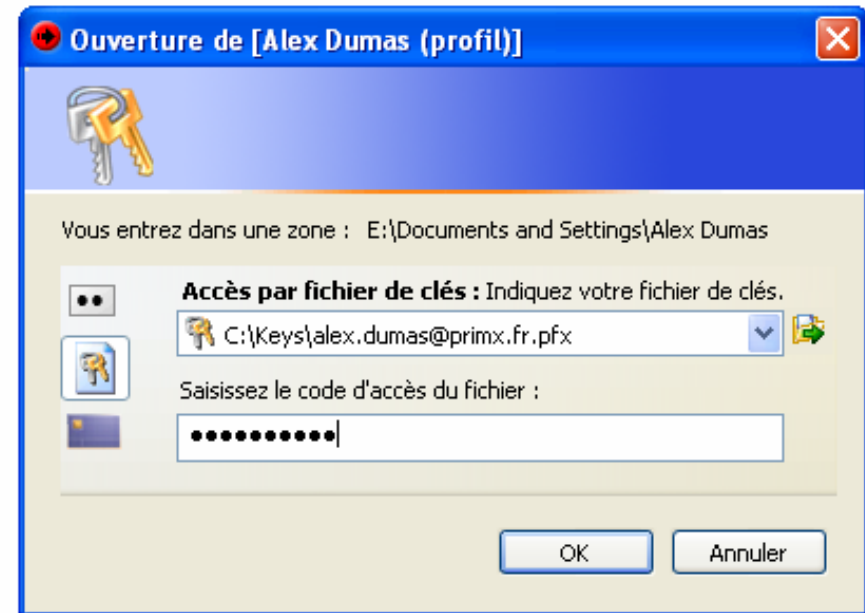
Ouverture de [Alex Dumas (profil)]

Vous entrez dans une zone : E:\Documents and Settings\Alex Dumas

••

Accès par fichier de clés : Indiquez votre fichier de clés.

C:\Keys\alex.dumas@primx.fr.pfx

Saisissez le code d'accès du fichier :

•••••••••••

OK

Annuler